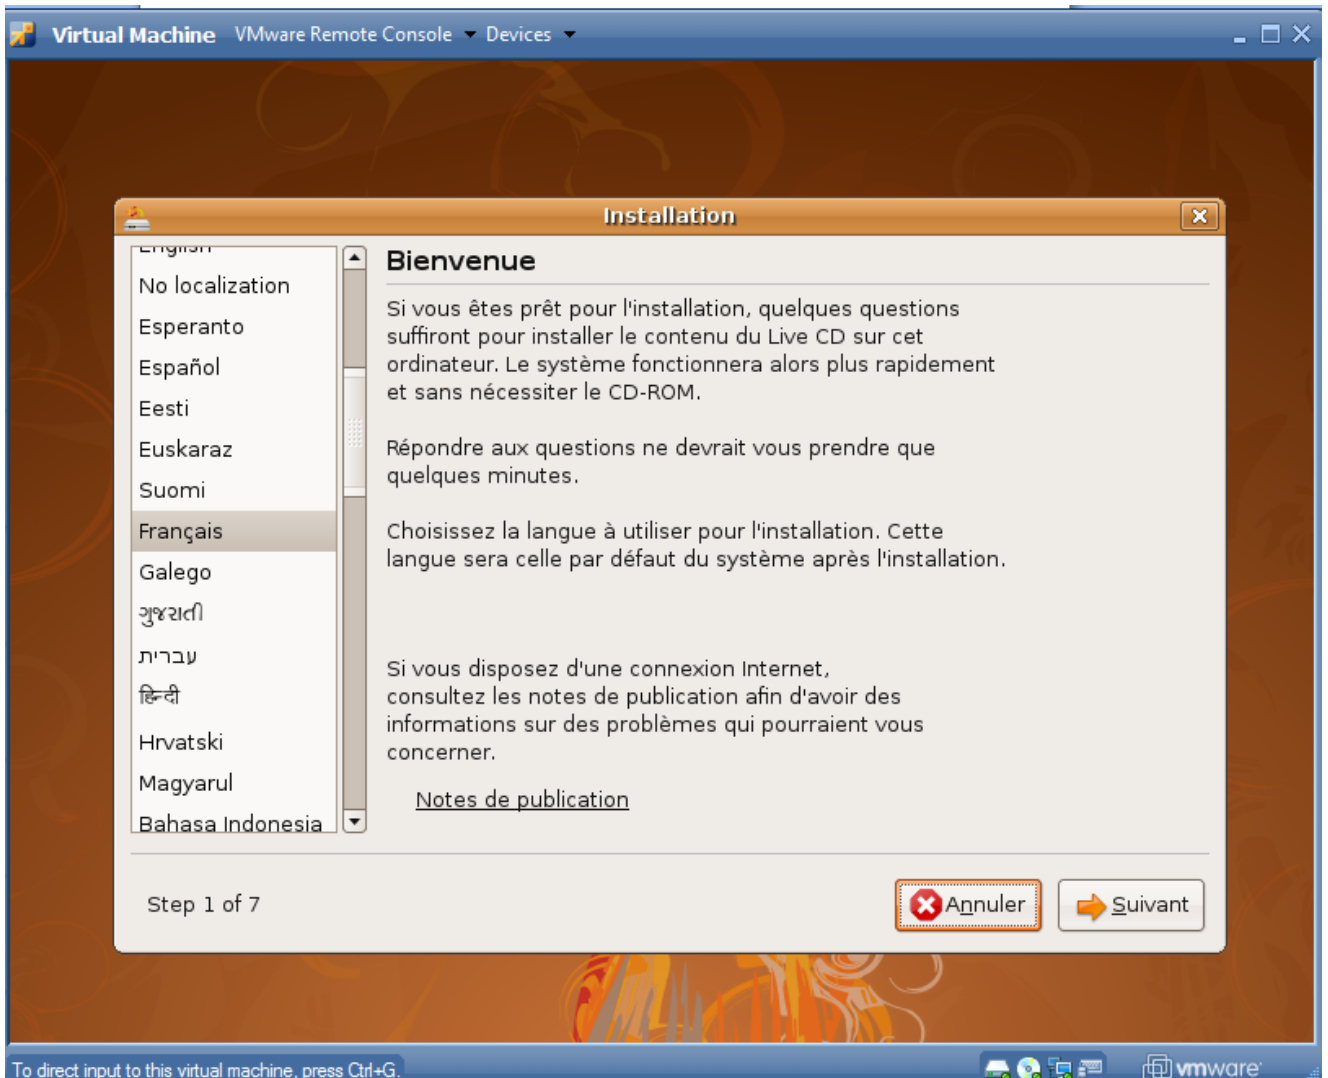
Virtual Machine VMware Remote Console Devices

Installation

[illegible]
No localization
Esperanto
Español
Eesti
Euskaraz
Suomi
Français
Galego
ગુજરાતી
עברית
हिन्दी
Hrvatski
Magyarul
Bahasa Indonesia

Bienvenue

Si vous êtes prêt pour l'installation, quelques questions suffiront pour installer le contenu du Live CD sur cet ordinateur. Le système fonctionnera alors plus rapidement et sans nécessiter le CD-ROM.

Répondre aux questions ne devrait vous prendre que quelques minutes.

Choisissez la langue à utiliser pour l'installation. Cette langue sera celle par défaut du système après l'installation.

Si vous disposez d'une connexion Internet, consultez les notes de publication afin d'avoir des informations sur des problèmes qui pourraient vous concerner.

Notes de publication

Step 1 of 7

Annuler

Suivant

To direct input to this virtual machine, press Ctrl+G.

vmware